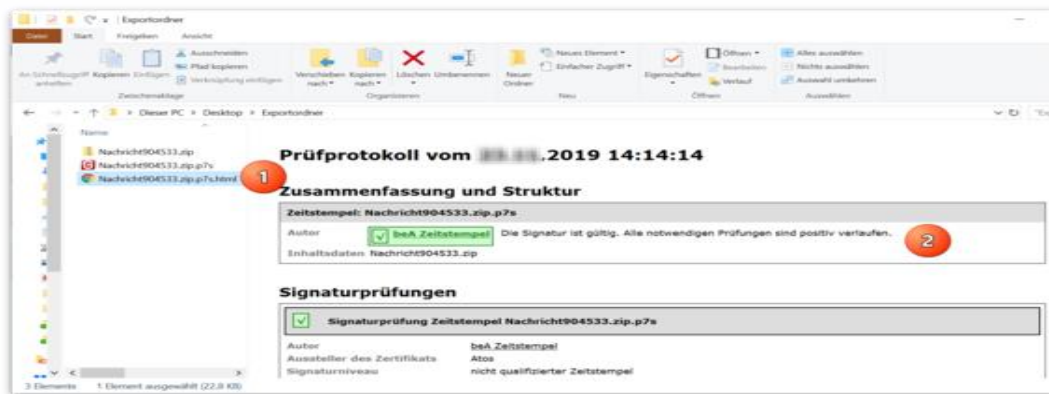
Exportordner

Datei Start Freigeben Ansicht

An Schnellzugriff anheften Kopieren Einfügen Ausschneiden Pfad kopieren Verknüpfung einfügen Zwischenablage

Verschieben nach Kopieren nach Löschen Umbenennen Organisieren

Neuer Ordner Neues Element Einfacher Zugriff Neu

Eigenschaften Öffnen Bearbeiten Verlauf Öffnen

Alles auswählen Nichts auswählen Auswahl umkehren Auswählen

Dieser PC > Desktop > Exportordner

Name

Nachricht904533.zip
Nachricht904533.zip.p7s
Nachricht904533.zip.p7s.html

1

Prüfprotokoll vom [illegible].2019 14:14:14

Zusammenfassung und Struktur

Zeitstempel: Nachricht904533.zip.p7s

Autor beA Zeitstempel Die Signatur ist gültig. Alle notwendigen Prüfungen sind positiv verlaufen.

2

Inhaltsdaten Nachricht904533.zip

Signaturprüfungen

Signaturprüfung Zeitstempel Nachricht904533.zip.p7s

Autor beA Zeitstempel
Aussteller des Zertifikats Atos
Signaturniveau nicht qualifizierter Zeitstempel

3 Elemente 1 Element ausgewählt (22,0 KB)